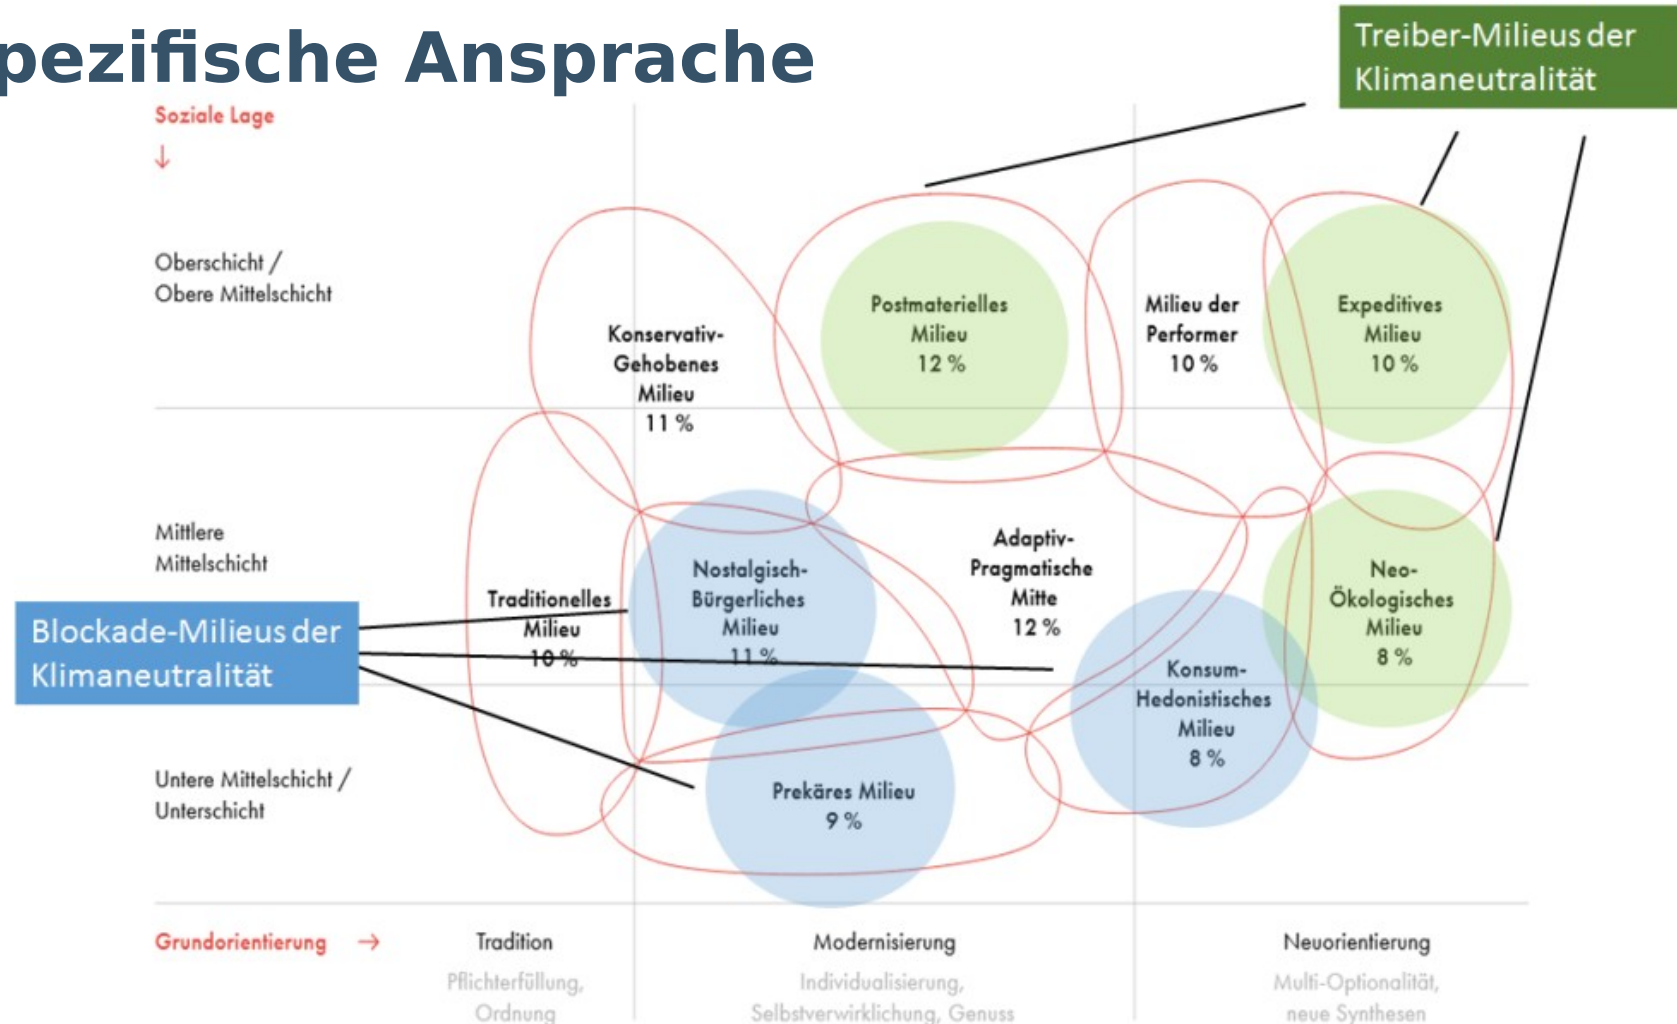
pezifische Ansprache

Treiber-Milieus der Klimaneutralität

Soziale Lage
↓

Oberschicht / Obere Mittelschicht

Mittlere Mittelschicht

Untere Mittelschicht / Unterschicht

Konservativ-Gehobenes Milieu 11 %

Postmaterielles Milieu 12 %

Milieu der Performer 10 %

Expeditives Milieu 10 %

Blockade-Milieus der Klimaneutralität

Traditionelles Milieu 10 %

Nostalgisch-Bürgerliches Milieu 11 %

Adaptiv-Pragmatische Mitte 12 %

Neo-Ökologisches Milieu 8 %

Konsum-Hedonistisches Milieu 8 %

Prekäres Milieu 9 %

Grundorientierung →

Tradition
Pflichterfüllung, Ordnung

Modernisierung
Individualisierung, Selbstverwirklichung, Genuss

Neuorientierung
Multi-Optionalität, neue Synthesen